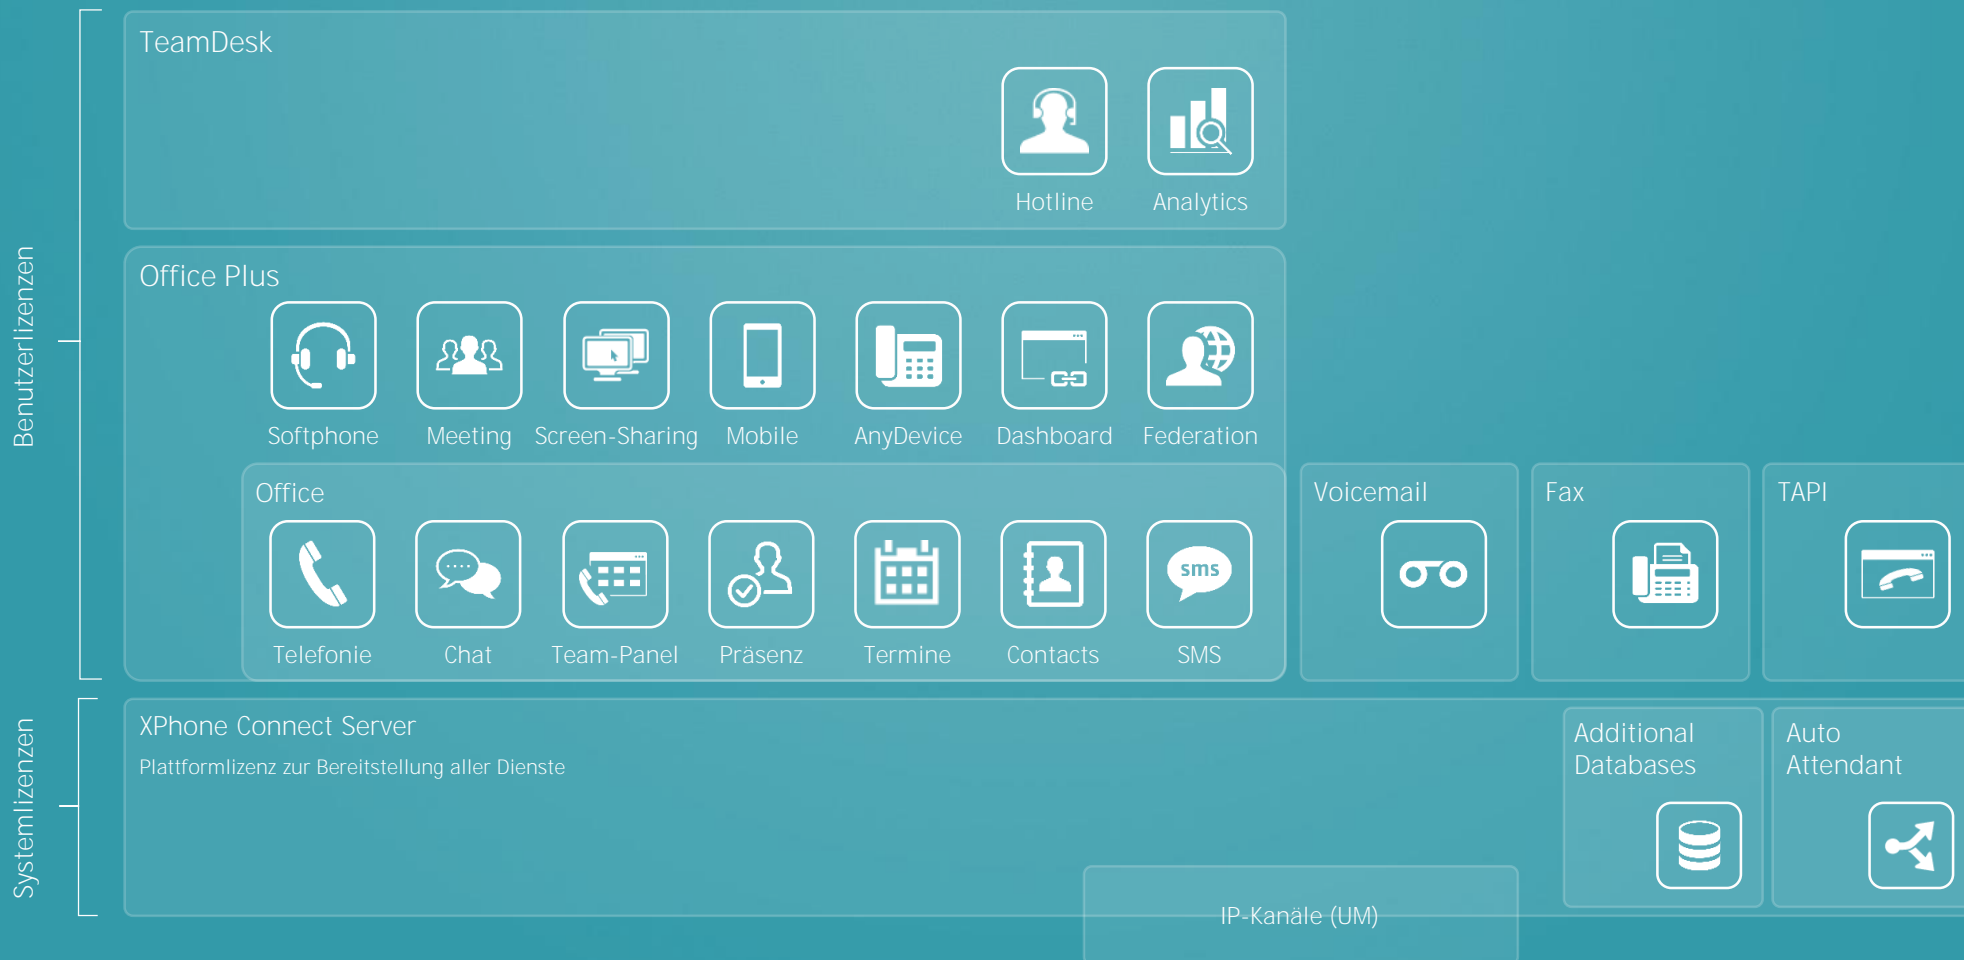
Benutzerlizenzen

TeamDesk

Hotline

Analytics

Office Plus

Softphone

Meeting

Screen-Sharing

Mobile

AnyDevice

Dashboard

Federation

Office

Telefonie

Chat

Team-Panel

Präsenz

Termine

Contacts

sms

SMS

Voicemail

Fax

TAPI

Systemlizenzen

XPhone Connect Server

Plattformlizenz zur Bereitstellung aller Dienste

Additional Databases

Auto Attendant

IP-Kanäle (UM)